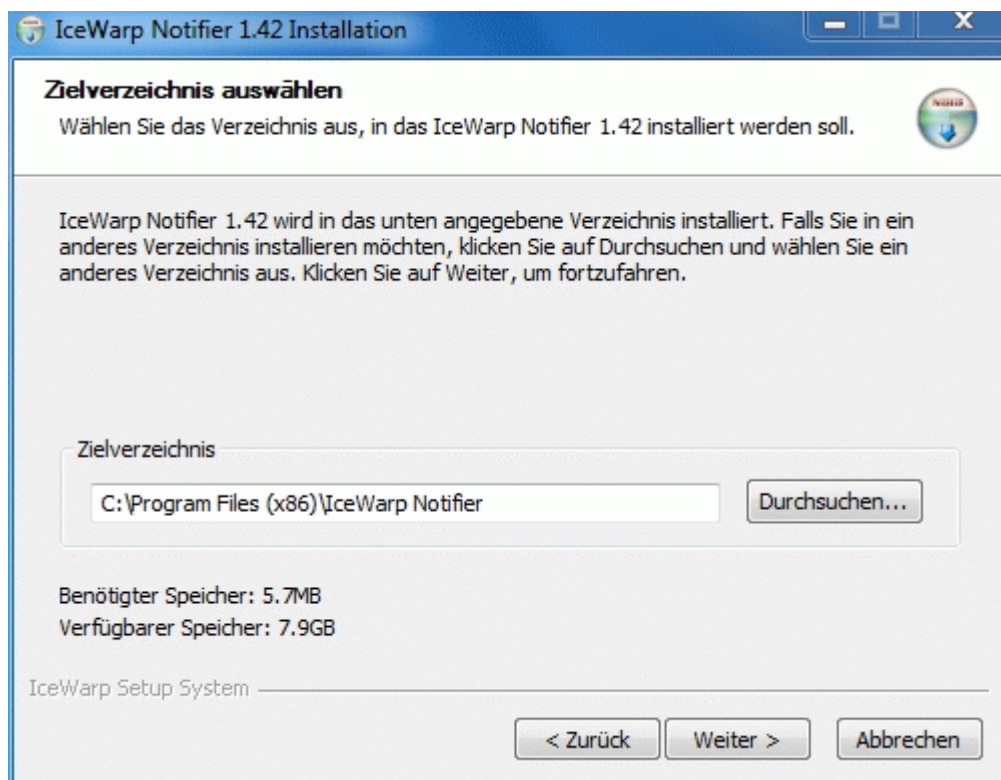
IceWarp Notifier 1.42 Installation

Zielverzeichnis auswählen
Wählen Sie das Verzeichnis aus, in das IceWarp Notifier 1.42 installiert werden soll.

IceWarp Notifier 1.42 wird in das unten angegebene Verzeichnis installiert. Falls Sie in ein anderes Verzeichnis installieren möchten, klicken Sie auf Durchsuchen und wählen Sie ein anderes Verzeichnis aus. Klicken Sie auf Weiter, um fortzufahren.

Zielverzeichnis
C:\Program Files (x86)\IceWarp Notifier
Durchsuchen...

Benötigter Speicher: 5.7MB
Verfügbarer Speicher: 7.9GB

IceWarp Setup System

< Zurück
Weiter >
Abbrechen